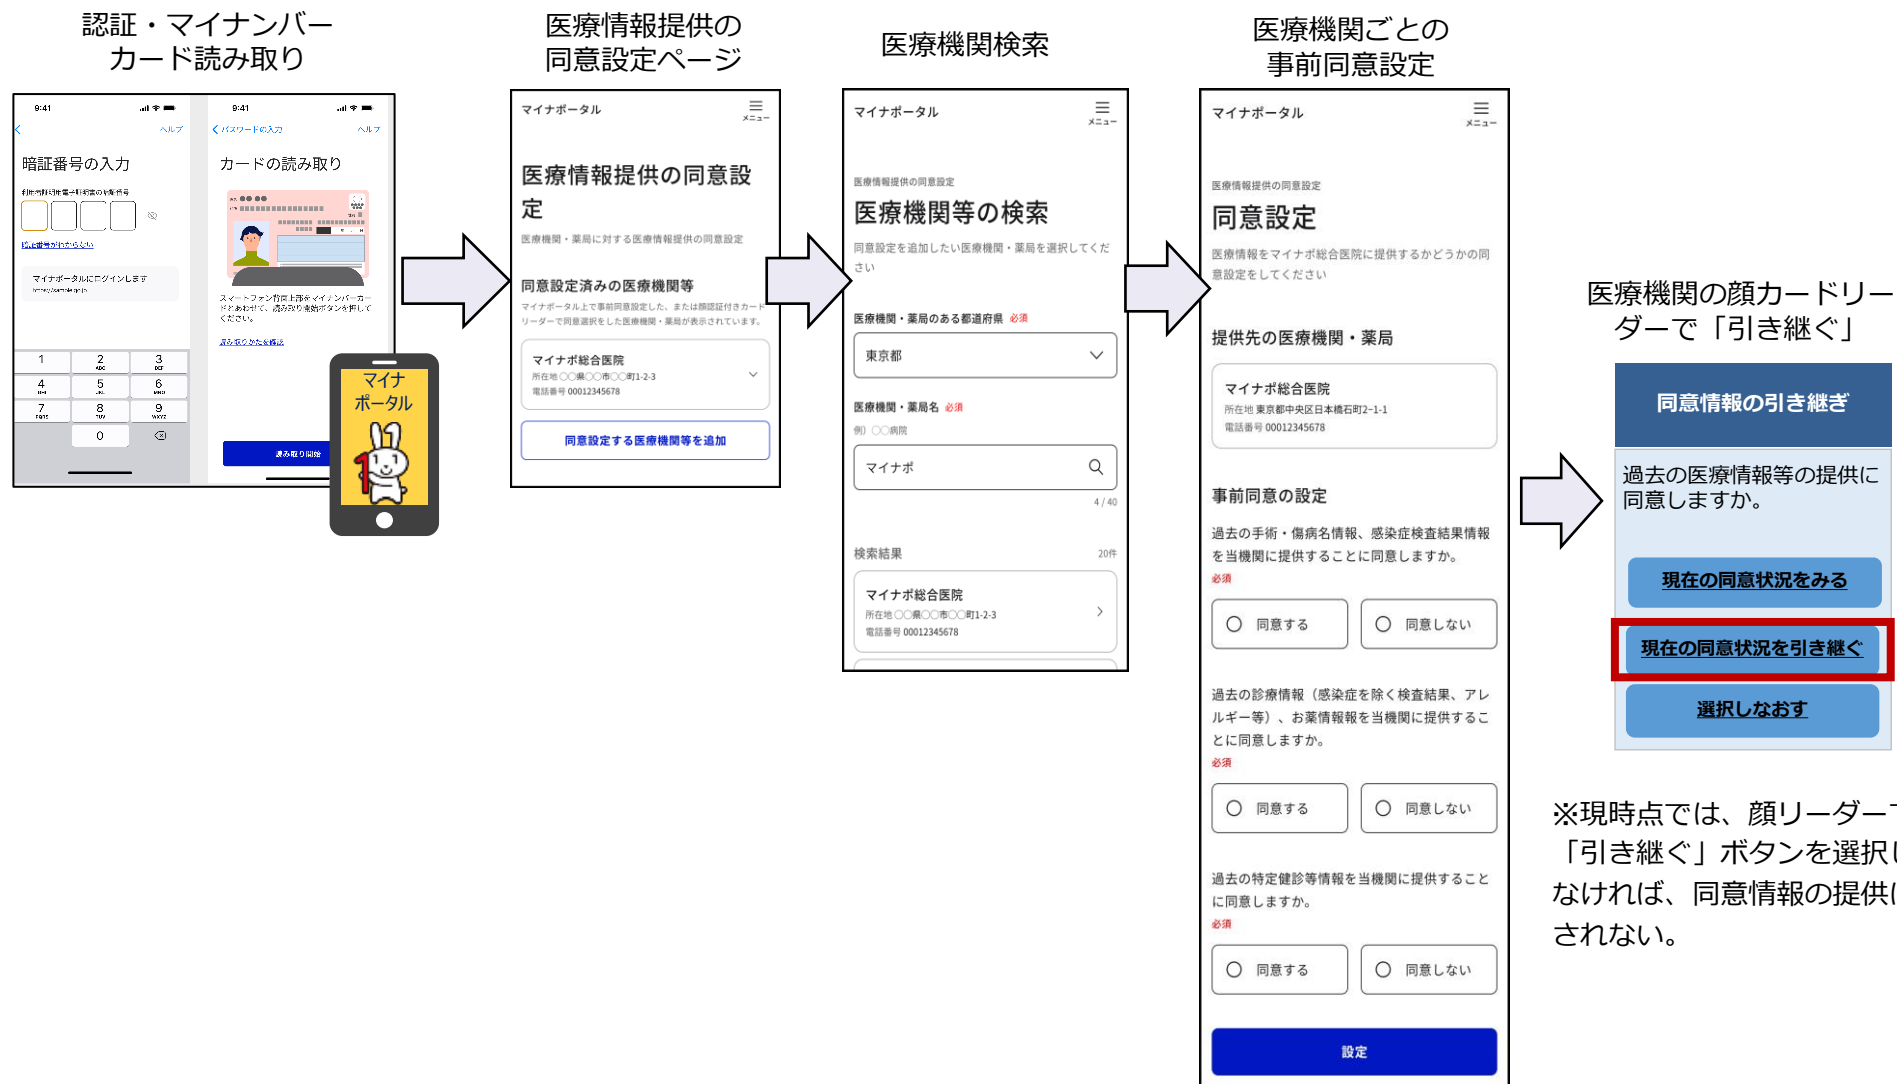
認証・マイナンバーカード読み取り

9:41
ヘルプ
暗証番号の入力
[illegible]
暗証番号がわからない
マイナポータルにログインします
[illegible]
1 2 3
4 5 6
7 8 9
0

9:41
パスワードの入力
ヘルプ
カードの読み取り
スマートフォン背面上部をマイナンバーカードにあわせて、読み取り開始ボタンを押してください。
読み取りかたを確認
読み取り開始

マイナポータル

医療情報提供の同意設定ページ

マイナポータル
メニュー
医療情報提供の同意設定
医療機関・薬局に対する医療情報提供の同意設定
同意設定済みの医療機関等
マイナポータル上で事前同意設定した、または顔認証付きカードリーダーで同意選択をした医療機関・薬局が表示されています。
マイナポ総合医院
所在地 〇〇県〇〇市〇〇町1-2-3
電話番号 00012345678
同意設定する医療機関等を追加

医療機関検索

マイナポータル
メニュー
医療情報提供の同意設定
医療機関等の検索
同意設定を追加したい医療機関・薬局を選択してください
医療機関・薬局のある都道府県 必須
東京都
医療機関・薬局名 必須
例）〇〇病院
マイナポ
4 / 40
検索結果
20件
マイナポ総合医院
所在地 〇〇県〇〇市〇〇町1-2-3
電話番号 00012345678

医療機関ごとの事前同意設定

マイナポータル
メニュー
医療情報提供の同意設定
同意設定
医療情報をマイナポ総合医院に提供するかどうかの同意設定をしてください
提供先の医療機関・薬局
マイナポ総合医院
所在地 東京都中央区日本橋石町2-1-1
電話番号 00012345678
事前同意の設定
過去の手術・傷病名情報、感染症検査結果情報を当機関に提供することに同意しますか。
必須
同意する　同意しない
過去の診療情報（感染症を除く検査結果、アレルギー等）、お薬情報報を当機関に提供することに同意しますか。
必須
同意する　同意しない
過去の特定健診等情報を当機関に提供することに同意しますか。
必須
同意する　同意しない
設定

医療機関の顔カードリーダーで「引き継ぐ」

同意情報の引き継ぎ
過去の医療情報等の提供に同意しますか。
現在の同意状況をみる
現在の同意状況を引き継ぐ
選択しなおす

※現時点では、顔リーダー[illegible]「引き継ぐ」ボタンを選択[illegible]なければ、同意情報の提供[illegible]されない。